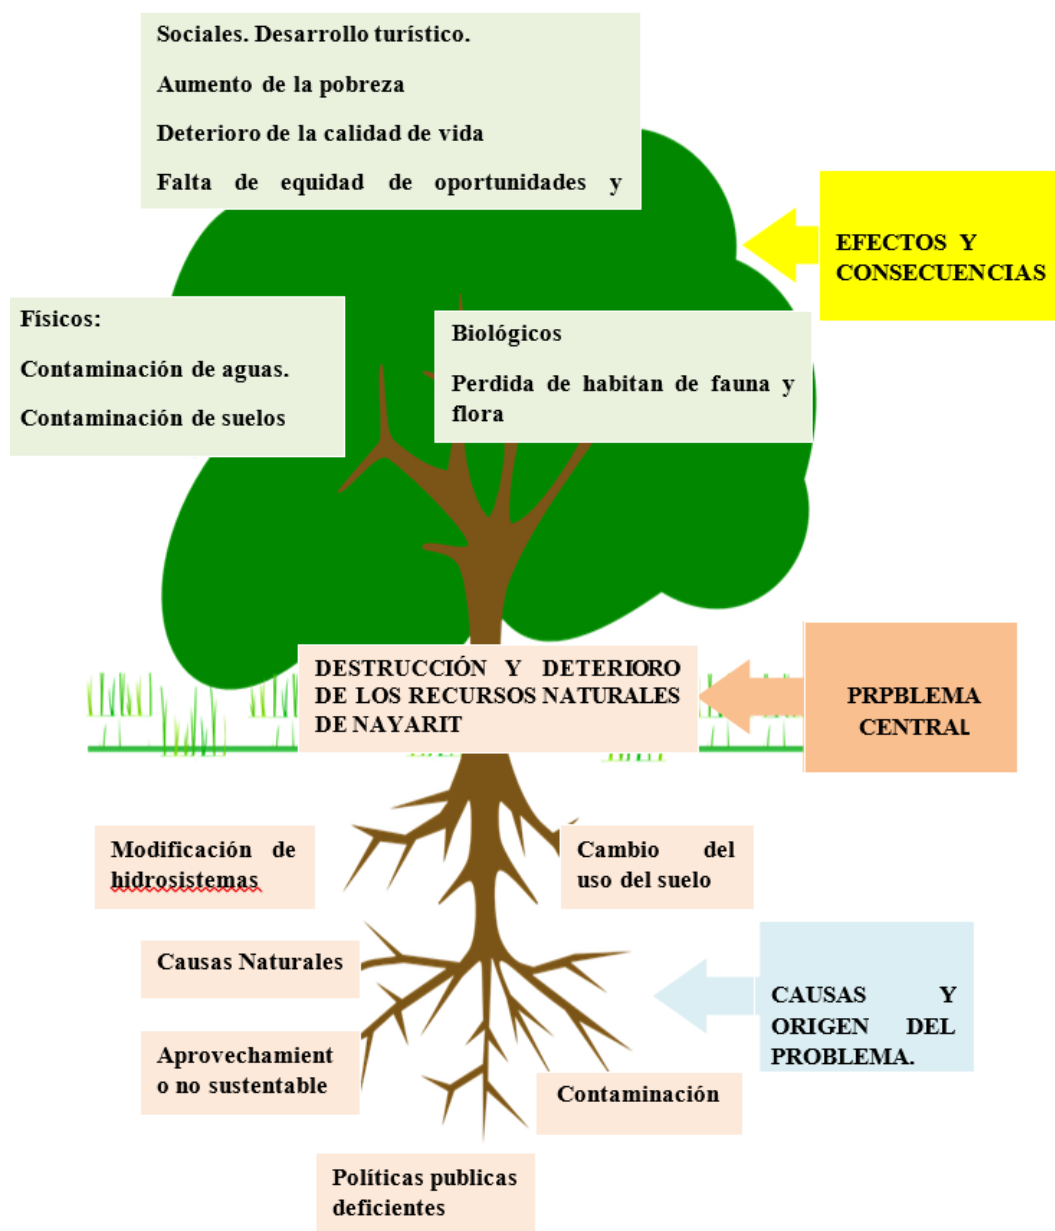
Sociales. Desarrollo turístico.

Aumento de la pobreza

Deterioro de la calidad de vida

Falta de equidad de oportunidades y

EFECTOS Y CONSECUENCIAS

Físicos:

Contaminación de aguas.

Contaminación de suelos

Biológicos

Perdida de habitan de fauna y flora

DESTRUCCIÓN Y DETERIORO DE LOS RECURSOS NATURALES DE NAYARIT

PRPBLEMA CENTRAL

Modificación de hidrosistemas

Cambio del uso del suelo

Causas Naturales

CAUSAS Y ORIGEN DEL PROBLEMA.

Aprovechamiento no sustentable

Contaminación

Políticas publicas deficientes